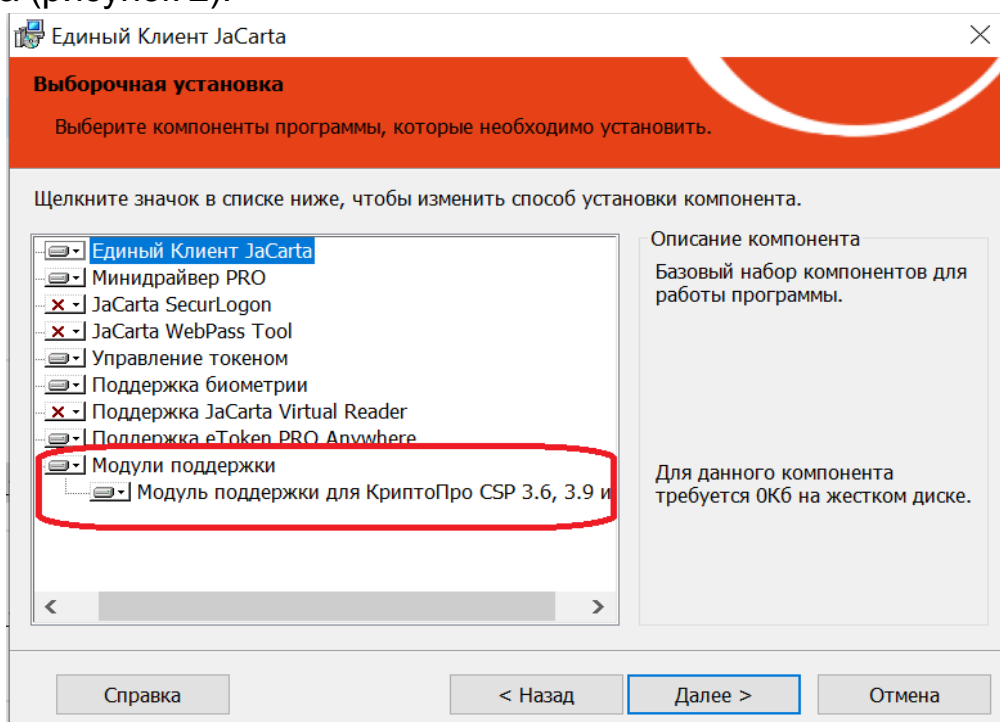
а (рисунок 2).

Единый Клиент JaCarta

Выборочная установка

Выберите компоненты программы, которые необходимо установить.

Щелкните значок в списке ниже, чтобы изменить способ установки компонента.

Единый Клиент JaCarta
Минидрайвер PRO
JaCarta SecurLogon
JaCarta WebPass Tool
Управление токеном
Поддержка биометрии
Поддержка JaCarta Virtual Reader
Поддержка eToken PRO Anywhere
Модули поддержки
Модуль поддержки для КриптоПро CSP 3.6, 3.9 и

Описание компонента

Базовый набор компонентов для работы программы.

Для данного компонента требуется 0Кб на жестком диске.

Справка
< Назад
Далее >
Отмена